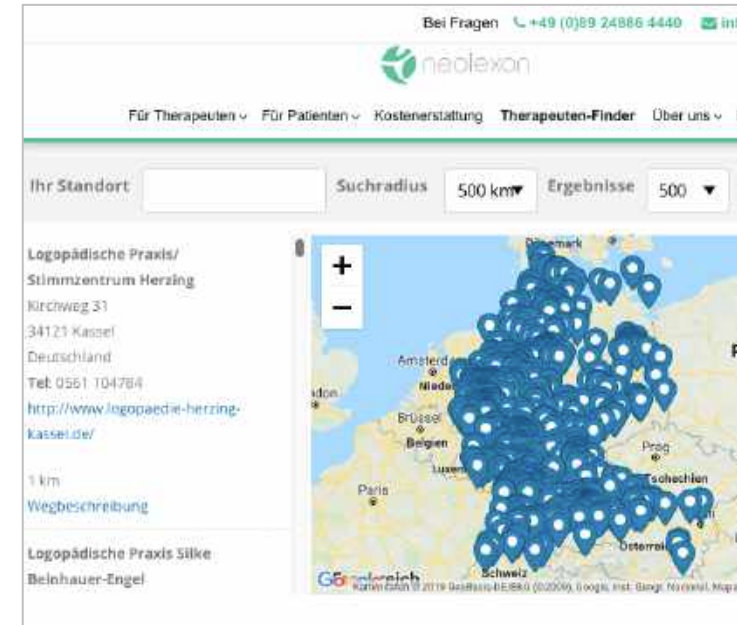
Bei Fragen +49 (0)89 24886 4440 inf

neolexon

Für Therapeuten ⌄ Für Patienten ⌄ Kostenerstattung Therapeuten-Finder Über uns ⌄

Ihr Standort Suchradius 500 km ▼ Ergebnisse 500 ▼

Logopädische Praxis/ Stimmzentrum Herzing
Kirchweg 31
34121 Kassel
Deutschland
Tel: 0561 104784
http://www.logopaedie-herzing-kassel.de/

1 km
Wegbeschreibung

Logopädische Praxis Silke Beinhauer-Engel

+
−

Dänemark
Amsterdam
Niede
don
Brüssel
Belgien
Luxem
Paris
Prag
Tschechien
Österreich
Schweiz
P
Google
Kartendaten © 2019 GeoBasis-DE/BKG (©2009), Google, Inst. Geogr. Nacional, Mapa